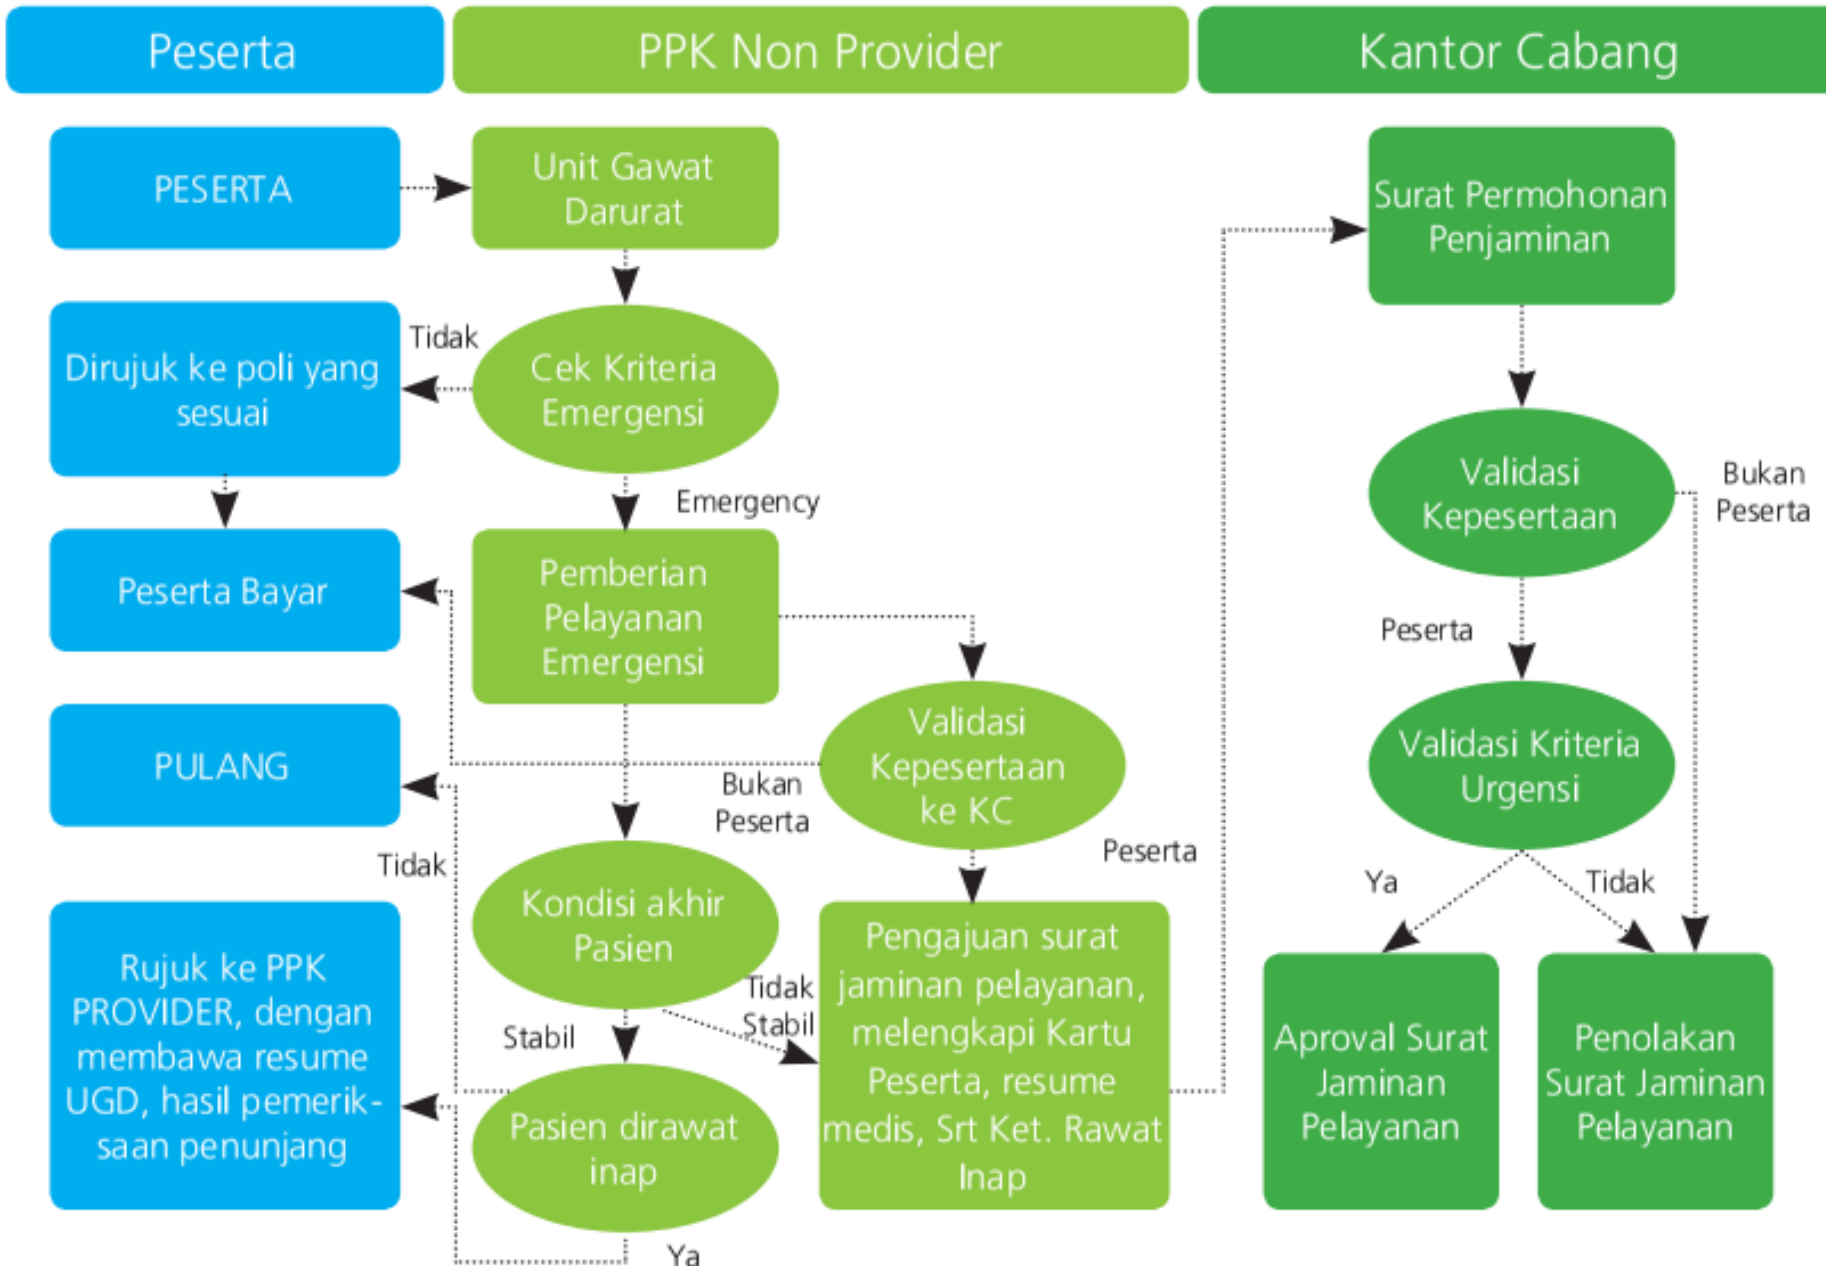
Peserta

PPK Non Provider

Kantor Cabang

PESERTA

Unit Gawat Darurat

Surat Permohonan Penjaminan

Dirujuk ke poli yang sesuai

Tidak

Cek Kriteria Emergensi

Emergency

Validasi Kepesertaan

Bukan Peserta

Peserta Bayar

Pemberian Pelayanan Emergensi

Peserta

Validasi Kepesertaan ke KC

PULANG

Bukan Peserta

Validasi Kriteria Urgensi

Tidak

Peserta

Kondisi akhir Pasien

Ya

Tidak

Pengajuan surat jaminan pelayanan, melengkapi Kartu Peserta, resume medis, Srt Ket. Rawat Inap

Tidak Stabil

Rujuk ke PPK PROVIDER, dengan membawa resume UGD, hasil pemeriksaan penunjang

Stabil

Aproval Surat Jaminan Pelayanan

Penolakan Surat Jaminan Pelayanan

Pasien dirawat inap

Ya